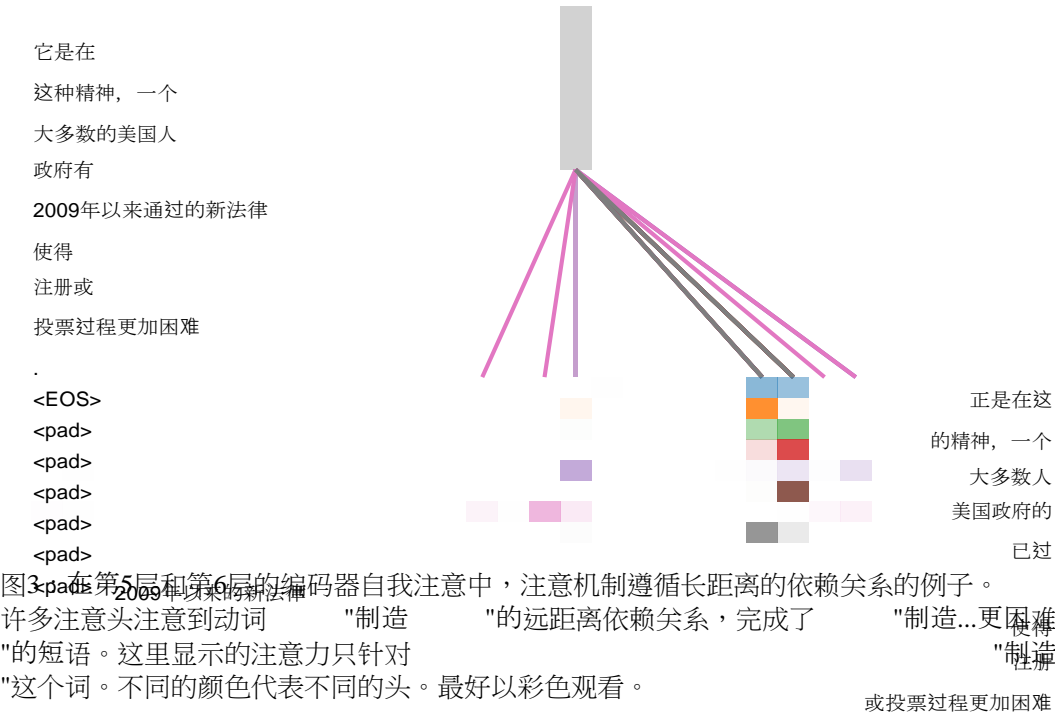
它是在

这种精神，一个

大多数的美国人

政府有

2009年以来通过的新法律

使得

注册或

投票过程更加困难

.

<EOS>

<pad>

<pad>

<pad>

<pad>

<pad>

<pad>

正是在这

的精神，一个

大多数人

美国政府的

已过

2009年以来的新法律

使得

注册

或投票过程更加困难

图3：在第5层和第6层的编码器自我注意中，注意机制遵循长距离的依赖关系的例子。许多注意头注意到动词 "制造 "的远距离依赖关系，完成了 "制造...更困难 "的短语。这里显示的注意力只针对 "制造 "这个词。不同的颜色代表不同的头。最好以彩色观看。